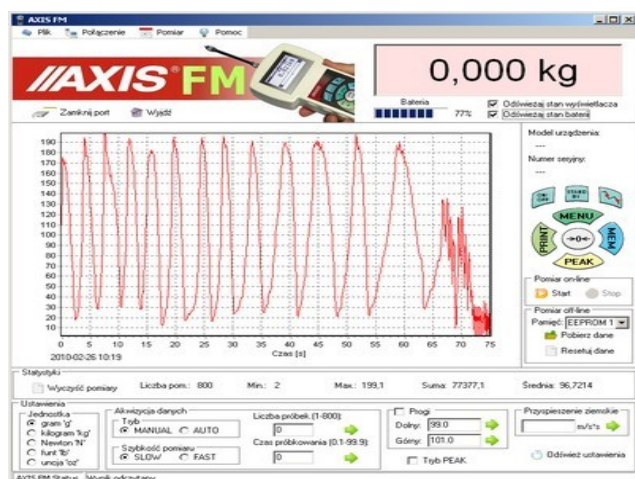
AXIS FM
Plik Połączenie Pomiar Pomoc

AXIS FM

0,000 kg

Zamknij port Wyjdź
Bateria 77%
Odświeżaj stan wyświetlacza
Odświeżaj stan baterii

190
180
170
160
150
140
130
120
110
100
90
80
70
60
50
40
30
20
10
0 5 10 15 20 25 30 35 40 45 50 55 60 65 70 75
Czas [s]
2010-02-26 10:19

Model urządzenia:
---
Numer seryjny:
---

MENU
PRINT
MEM
PEAK

Pomiar on-line
Start Stop

Pomiar off-line
Pamięć: EEPROM 1
Pobierz dane
Resetuj dane

Statystyki
Wyczyść pomiary Liczba pom.: 800 Min.: 2 Max.: 199,1 Suma: 77377,1 Średnia: 96,7214

Ustawienia
Jednostka
gram 'g'
kilogram 'kg'
Newton 'N'
funt 'lb'
uncja 'oz'

Akwizycja danych
Tryb
MANUAL AUTO
Szybkość pomiaru
SLOW FAST

Liczba próbek (1-800):
0
Czas próbkowania (0.1-99.9):
0

Progi
Dolny: 99.0
Górny: 101.0
Tryb PEAK

Przyspieszenie ziemskie
m/s^s

Odśwież ustawienia

AXIS FM Status Wynik odczytany